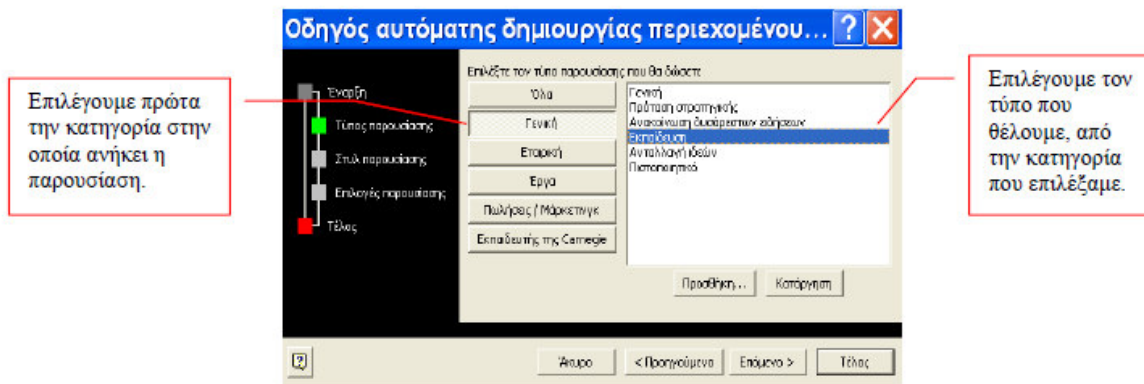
Οδηγός αυτόματης δημιουργίας περιεχομένου...

Επιλέγουμε πρώτα την κατηγορία στην οποία ανήκει η παρουσίαση.

Έναρξη
Τύπος παρουσίασης
Στυλ παρουσίασης
Επιλογές παρουσίασης
Τέλος

Επιλέξτε τον τύπο παρουσίασης που θα δώσετε

Όλα
Γενική
Εταιρική
Έργα
Πωλήσεις / Μάρκετινγκ
Εκπαιδευτής της Carnegie

Γενική
Πρόταση στρατηγικής
Ανακοίνωση δυσάρεστων ειδήσεων
Εκπαίδευση
Ανταλλαγή ιδεών
Πιστοποιητικό

Προσθήκη...
Κατάργηση

Επιλέγουμε τον τύπο που θέλουμε, από την κατηγορία που επιλέξαμε.

Άκυρο
< Προηγούμενο
Επόμενο >
Τέλος